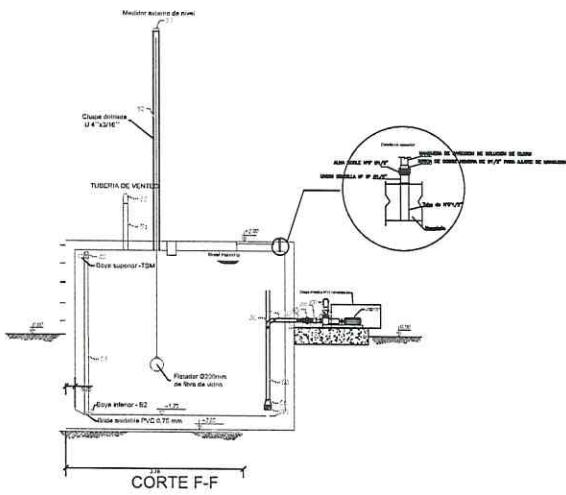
Medidor exterior de nivel

Chapa doblada Ø 4" x3/16"

TUBERIA DE VENTEO

Boya superior - TSM

Flotador Ø200mm de fibra de vidrio

Boya inferior - B2

Geomembrana PVC 0.75 mm

CORTE F-F

MANGUERA DE INYECCION DE SOLUCION DE CLORO

ALZA DOBLE HHF Ø1/2"

UNION DOBLE Ø1/2"

Tubo de Ø1/2"

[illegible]